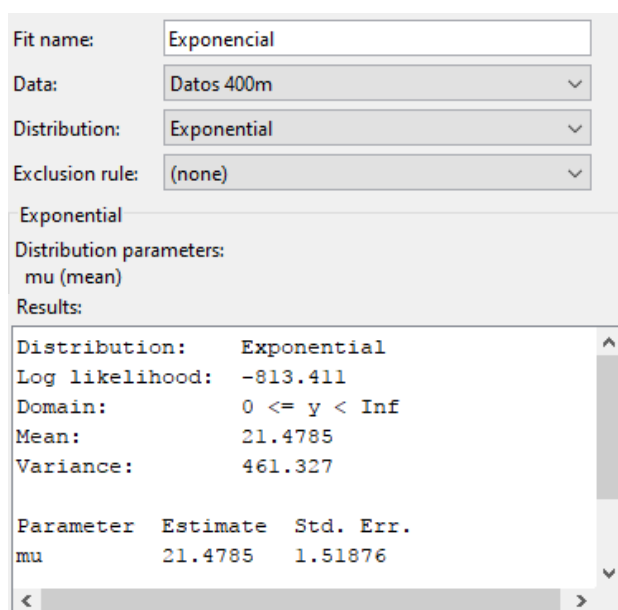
Fit name: Exponencial

Data: Datos 400m

Distribution: Exponential

Exclusion rule: (none)

Exponential

Distribution parameters:
mu (mean)

Results:

| Distribution: | Exponential |
|---|---|
| Log likelihood: | -813.411 |
| Domain: | 0 <= y < Inf |
| Mean: | 21.4785 |
| Variance: | 461.327 |

| Parameter | Estimate | Std. Err. |
|---|---|---|
| mu | 21.4785 | 1.51876 |